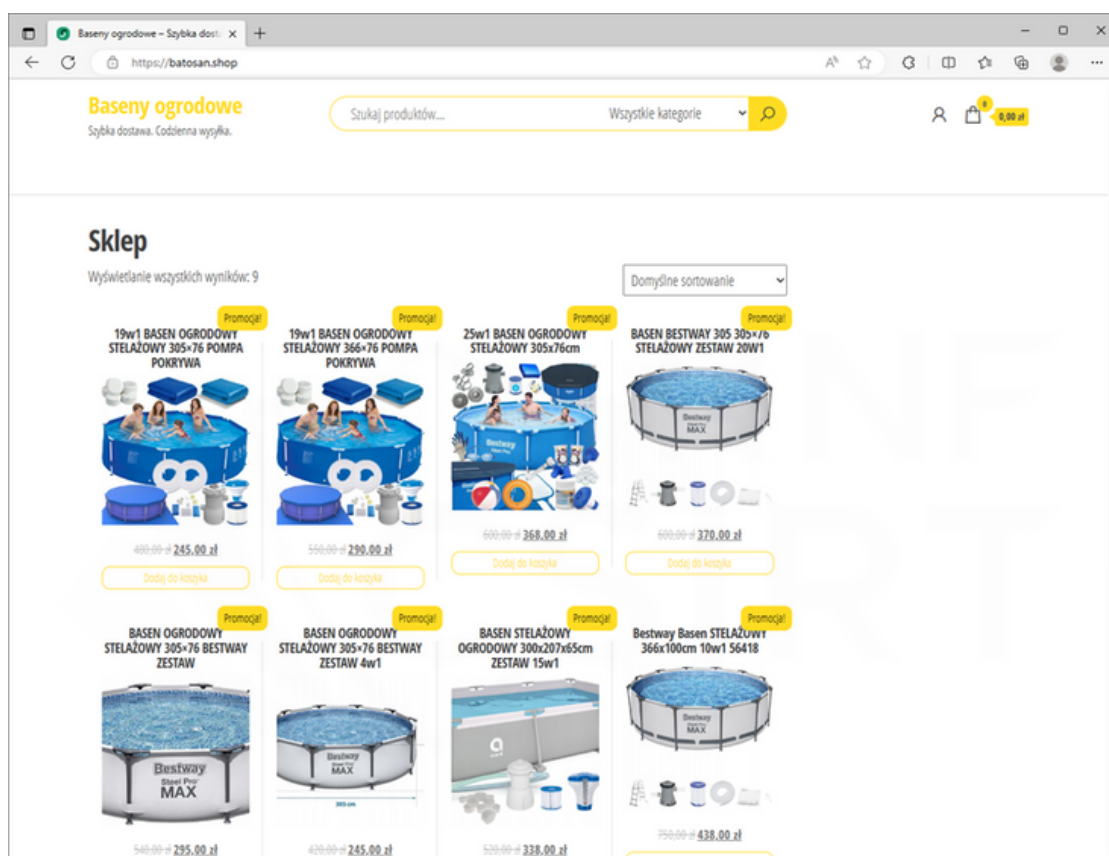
Baseny ogrodowe – Szybka dost. ×
+
https://batosan.shop

Baseny ogrodowe
Szybka dostawa. Codzienna wysyłka.

Szukaj produktów...
Wszystkie kategorie

0
0,00 zł

Sklep

Wyświetlanie wszystkich wyników: 9

Domyślne sortowanie

Promocja!
19w1 BASEN OGRODOWY STELAŻOWY 305×76 POMPA POKRYWA
~~400,00 zł~~ 245,00 zł
Dodaj do koszyka

Promocja!
19w1 BASEN OGRODOWY STELAŻOWY 366×76 POMPA POKRYWA
~~550,00 zł~~ 290,00 zł
Dodaj do koszyka

Promocja!
25w1 BASEN OGRODOWY STELAŻOWY 305x76cm
~~600,00 zł~~ 368,00 zł
Dodaj do koszyka

Promocja!
BASEN BESTWAY 305 305×76 STELAŻOWY ZESTAW 20W1
Bestway Steel Pro MAX
~~600,00 zł~~ 370,00 zł
Dodaj do koszyka

Promocja!
BASEN OGRODOWY STELAŻOWY 305×76 BESTWAY ZESTAW
Bestway Steel Pro MAX
~~540,00 zł~~ 295,00 zł

Promocja!
BASEN OGRODOWY STELAŻOWY 305×76 BESTWAY ZESTAW 4w1
Bestway Steel Pro MAX
305 cm
~~420,00 zł~~ 245,00 zł

Promocja!
BASEN STELAŻOWY OGRODOWY 300x207x65cm ZESTAW 15w1
~~520,00 zł~~ 338,00 zł

Promocja!
Bestway Basen STELAŻOWY 366x100cm 10w1 56418
Bestway Steel Pro MAX
~~750,00 zł~~ 438,00 zł